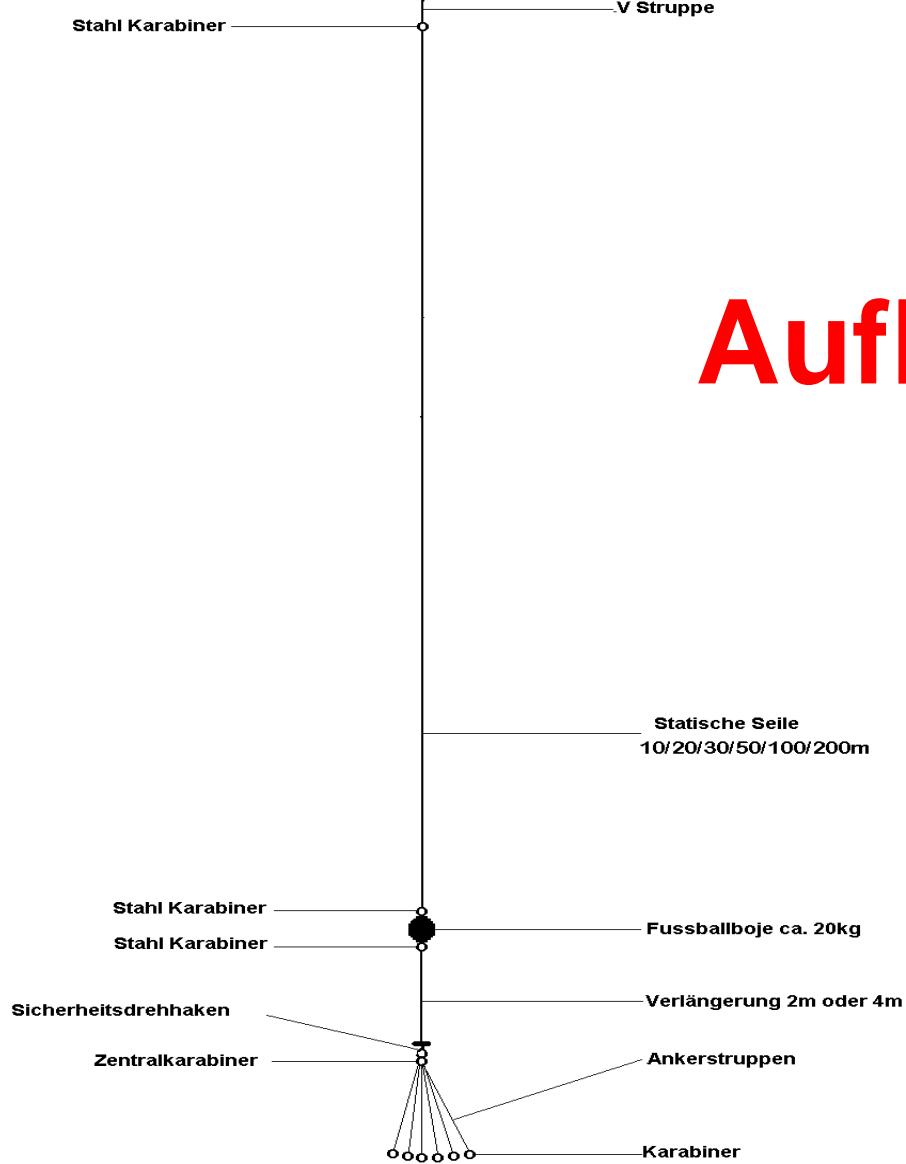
V Struppe

Stahl Karabiner

Aufl

Statische Seile
10/20/30/50/100/200m

Stahl Karabiner

Fussballboje ca. 20kg

Stahl Karabiner

Verlängerung 2m oder 4m

Sicherheitsdrehhaken

Zentralkarabiner

Ankerstruppen

Karabiner